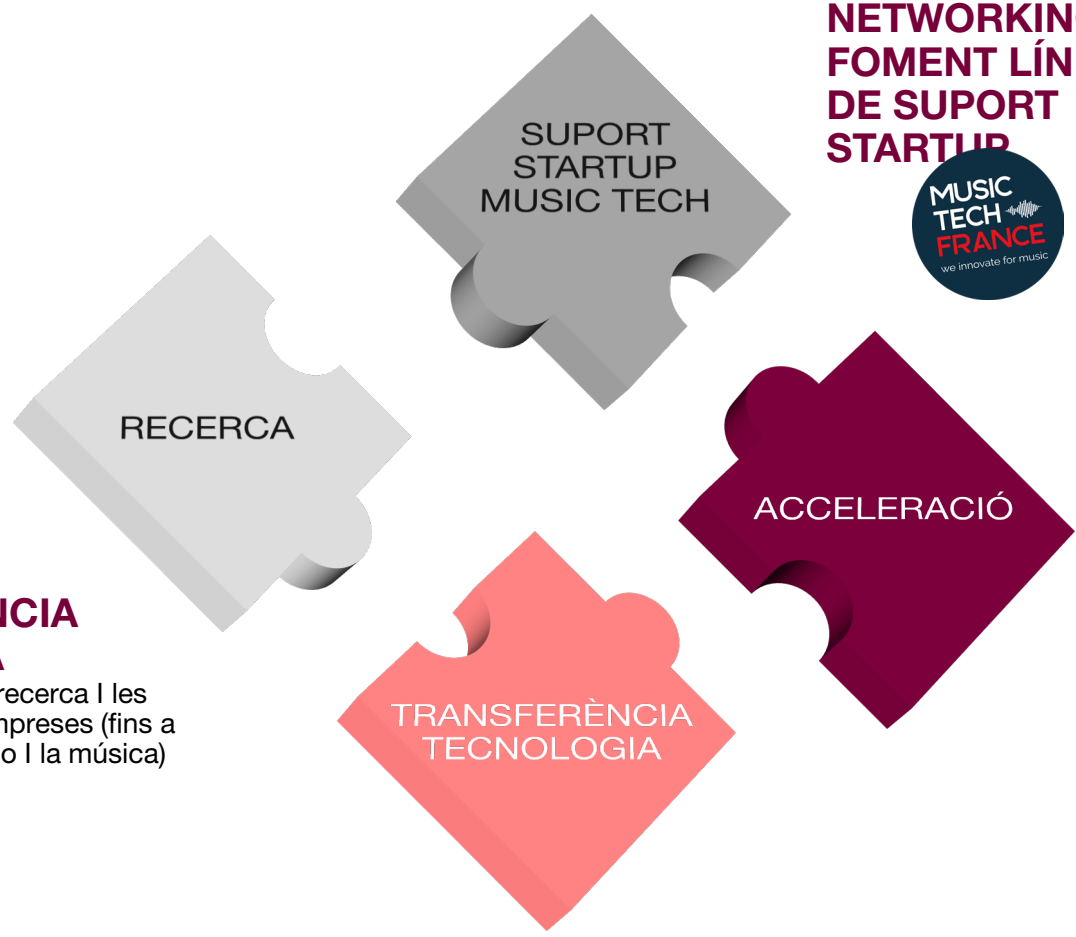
NETWORKIN
FOMENT LÍN
DE SUPORT
STARTUP

MUSIC
TECH
FRANCE
we innovate for music

SUPORT
STARTUP
MUSIC TECH

RECERCA

ACCELERACIÓ

ICIA
A
recerca I les
npreses (fins a
o I la música)

TRANSFERÈNCIA
TECNOLOGIA